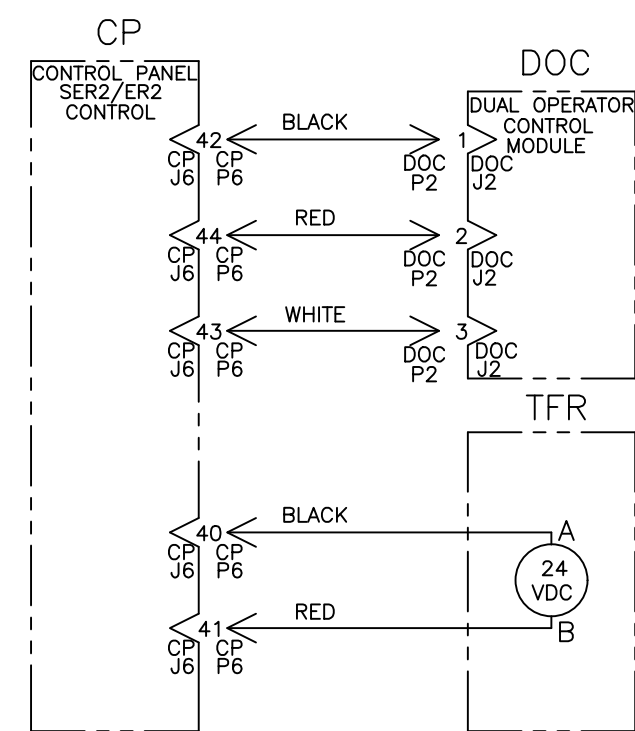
CP
CONTROL PANEL
SER2/ER2
CONTROL

DOC
DUAL OPERATOR
CONTROL
MODULE

42
CP J6
CP P6
BLACK
DOC P2
1
DOC J2

44
CP J6
CP P6
RED
DOC P2
2
DOC J2

43
CP J6
CP P6
WHITE
DOC P2
3
DOC J2

TFR

40
CP J6
CP P6
BLACK
A
24 VDC
41
CP J6
CP P6
RED
B